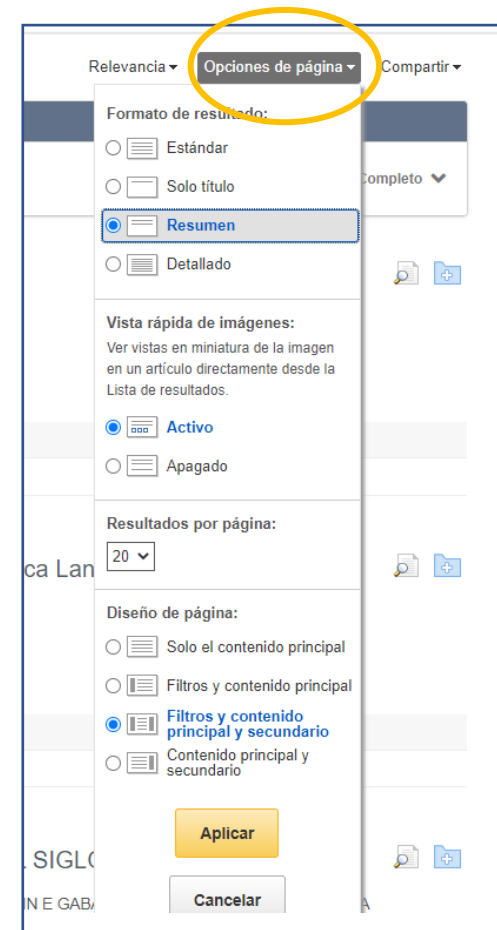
Relevancia ▾ Opciones de página ▾ Compartir ▾

Formato de resultado:

Estándar

Solo título

Resumen

Detallado

Completo

Vista rápida de imágenes:

Ver vistas en miniatura de la imagen en un artículo directamente desde la Lista de resultados.

Activo

Apagado

Resultados por página:

20

ca Lan

Diseño de página:

Solo el contenido principal

Filtros y contenido principal

Filtros y contenido principal y secundario

Contenido principal y secundario

Aplicar

Cancelar

SIGL

IN E GABA